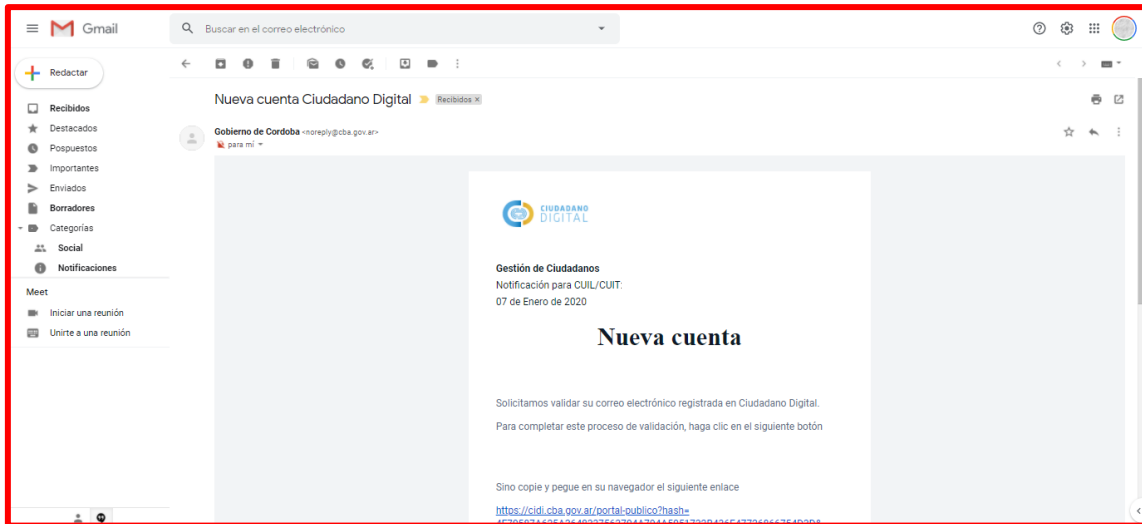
Gmail

Buscar en el correo electrónico

Redactar

Recibidos
Destacados
Pospuestos
Importantes
Enviados
Borradores
Categorías
Social
Notificaciones

Meet
Iniciar una reunión
Unirte a una reunión

Nueva cuenta Ciudadano Digital Recibidos ×

Gobierno de Cordoba <noreply@cba.gov.ar>
para mí

CIUDADANO DIGITAL

Gestión de Ciudadanos
Notificación para CUIL/CUIT:
07 de Enero de 2020

Nueva cuenta

Solicitamos validar su correo electrónico registrada en Ciudadano Digital.

Para completar este proceso de validación, haga clic en el siguiente botón

Sino copie y pegue en su navegador el siguiente enlace

https://cidi.cba.gov.ar/portal-publico?hash=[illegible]